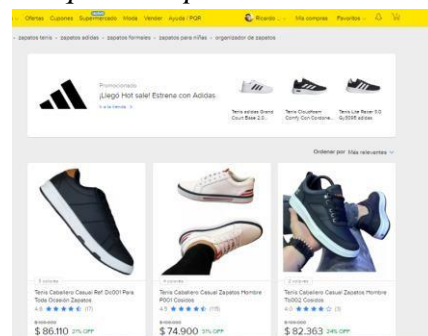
Ofertas Cupones Supermercado Moda Vender Ayuda / PQR Ricardo Mis compras Favoritos

zapatos tenis · zapatos adidas · zapatos formales · zapatos para niñas · organizador de zapatos

Promocionado
¡Llegó Hot sale! Estrena con Adidas
Ir a la tienda

Tenis adidas Grand Court Base 2.0
Tenis Cloudfoam Comfy Con Cordone...
Tenis Lite Racer 3.0 Gy3095 adidas

Ordenar por Más relevantes

3 colores
Tenis Caballero Casual Ref Dc001 Para Toda Ocasión Zapatos
4.5 ★★★★★ (17)
$ 86.110 21% OFF

Tenis Caballero Casual Zapatos Hombre P001 Cocidos
4.5 ★★★★★ (115)
$ 74.900 31% OFF

2 colores
Tenis Caballero Casual Zapatos Hombre Tb002 Cocidos
4.0 ★★★★☆ (3)
$ 82.363 24% OFF